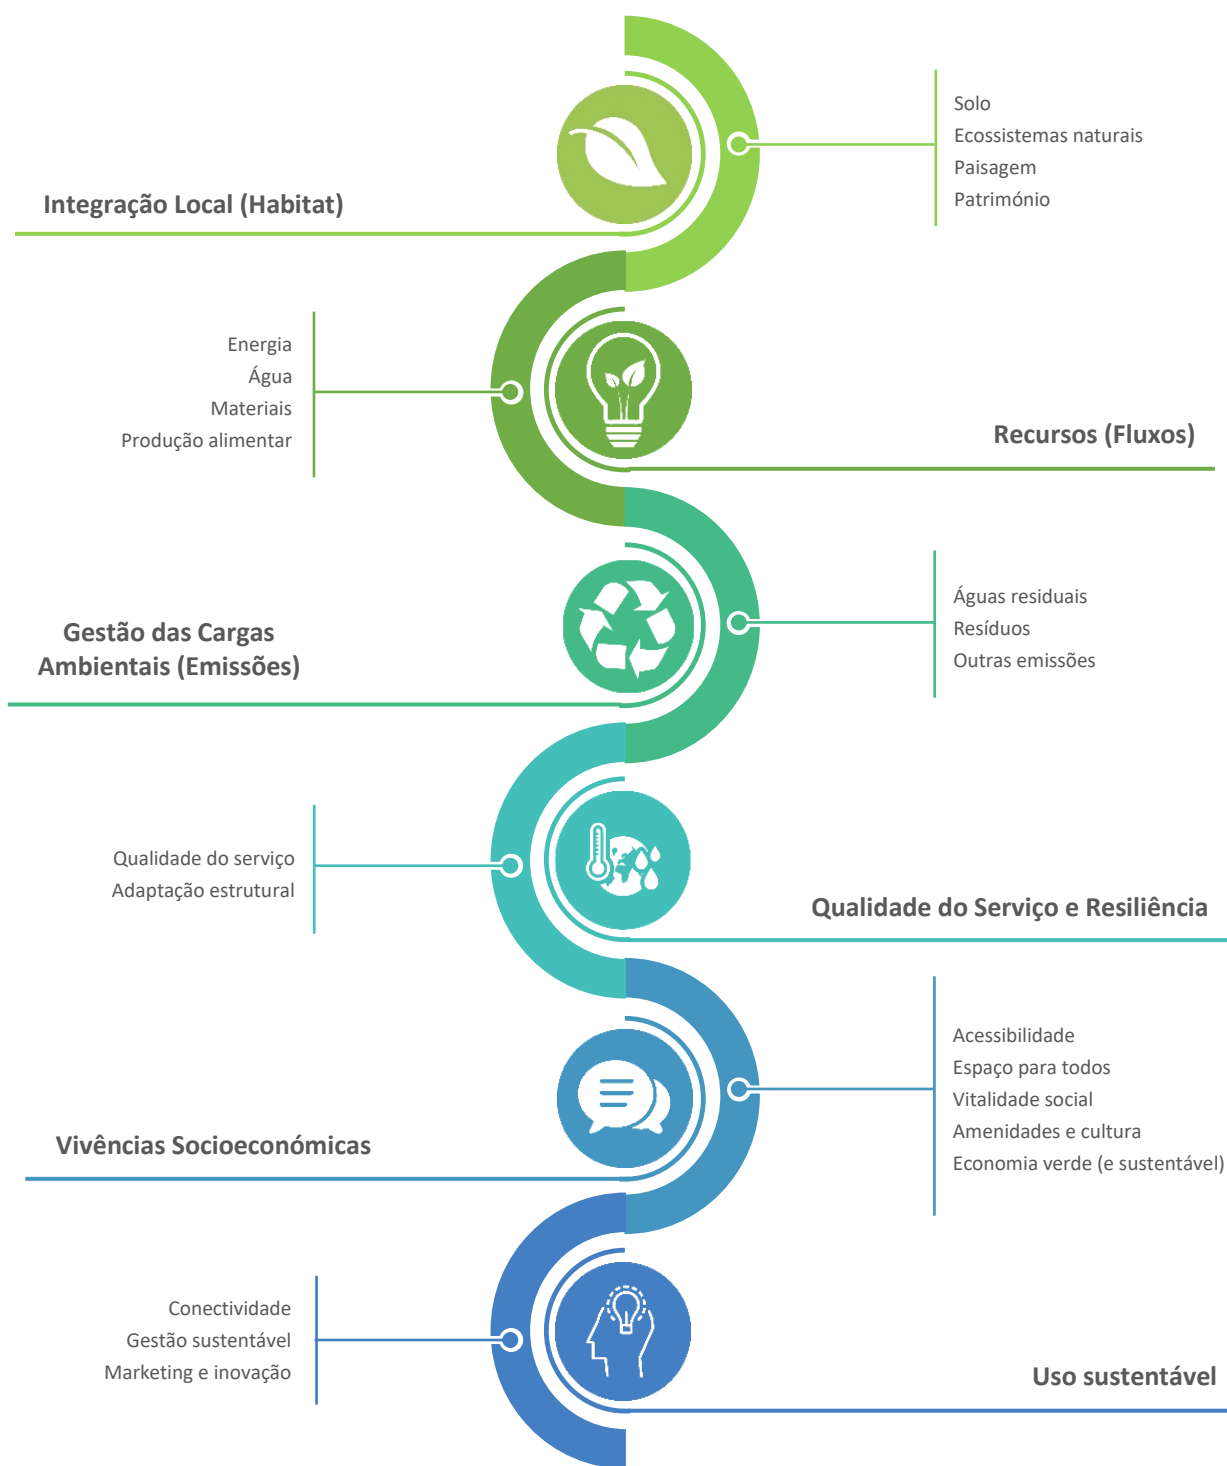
Integração Local (Habitat)

Solo
Ecossistemas naturais
Paisagem
Património

Energia
Água
Materiais
Produção alimentar

Recursos (Fluxos)

Gestão das Cargas Ambientais (Emissões)

Águas residuais
Resíduos
Outras emissões

Qualidade do serviço
Adaptação estrutural

Qualidade do Serviço e Resiliência

Vivências Socioeconómicas

Acessibilidade
Espaço para todos
Vitalidade social
Amenidades e cultura
Economia verde (e sustentável)

Conectividade
Gestão sustentável
Marketing e inovação

Uso sustentável